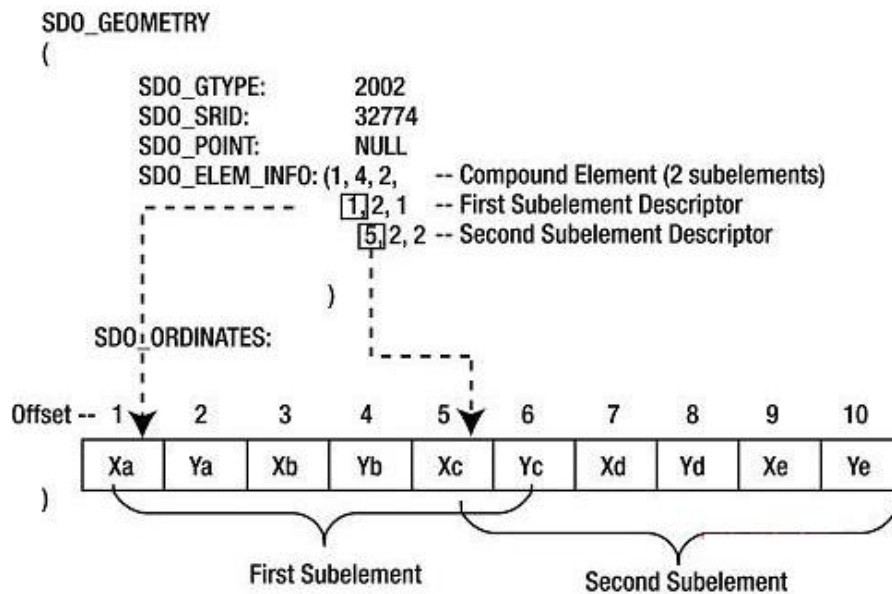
SDO_GEOMETRY
(
SDO_GTYPE: 2002
SDO_SRID: 32774
SDO_POINT: NULL
SDO_ELEM_INFO: (1, 4, 2, -- Compound Element (2 subelements)
1, 2, 1 -- First Subelement Descriptor
5, 2, 2 -- Second Subelement Descriptor
)
SDO_ORDINATES:

Offset -- 1 2 3 4 5 6 7 8 9 10

| Xa | Ya | Xb | Yb | Xc | Yc | Xd | Yd | Xe | Ye |
|---|---|---|---|---|---|---|---|---|---|

)

First Subelement

Second Subelement